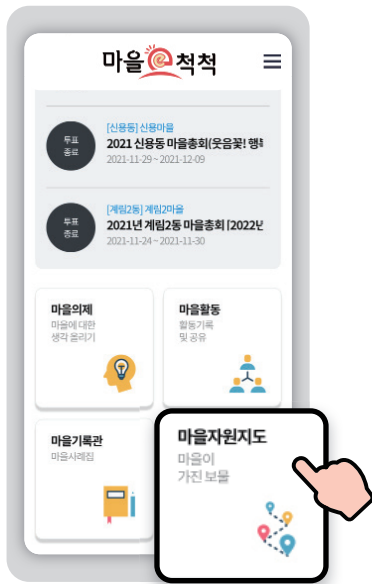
마을척척

투표 종료
[신용동] 신용마을
2021 신용동 마을총회(웃음꽃! 행
2021-11-29 ~ 2021-12-09

투표 종료
[계림2동] 계림2마을
2021년 계림2동 마을총회 [2022년
2021-11-24 ~ 2021-11-30

마을의제
마을에 대한 생각 올리기

마을활동
활동기록 및 공유

마을기록관
마을사례집

마을자원지도
마을이 가진 보물